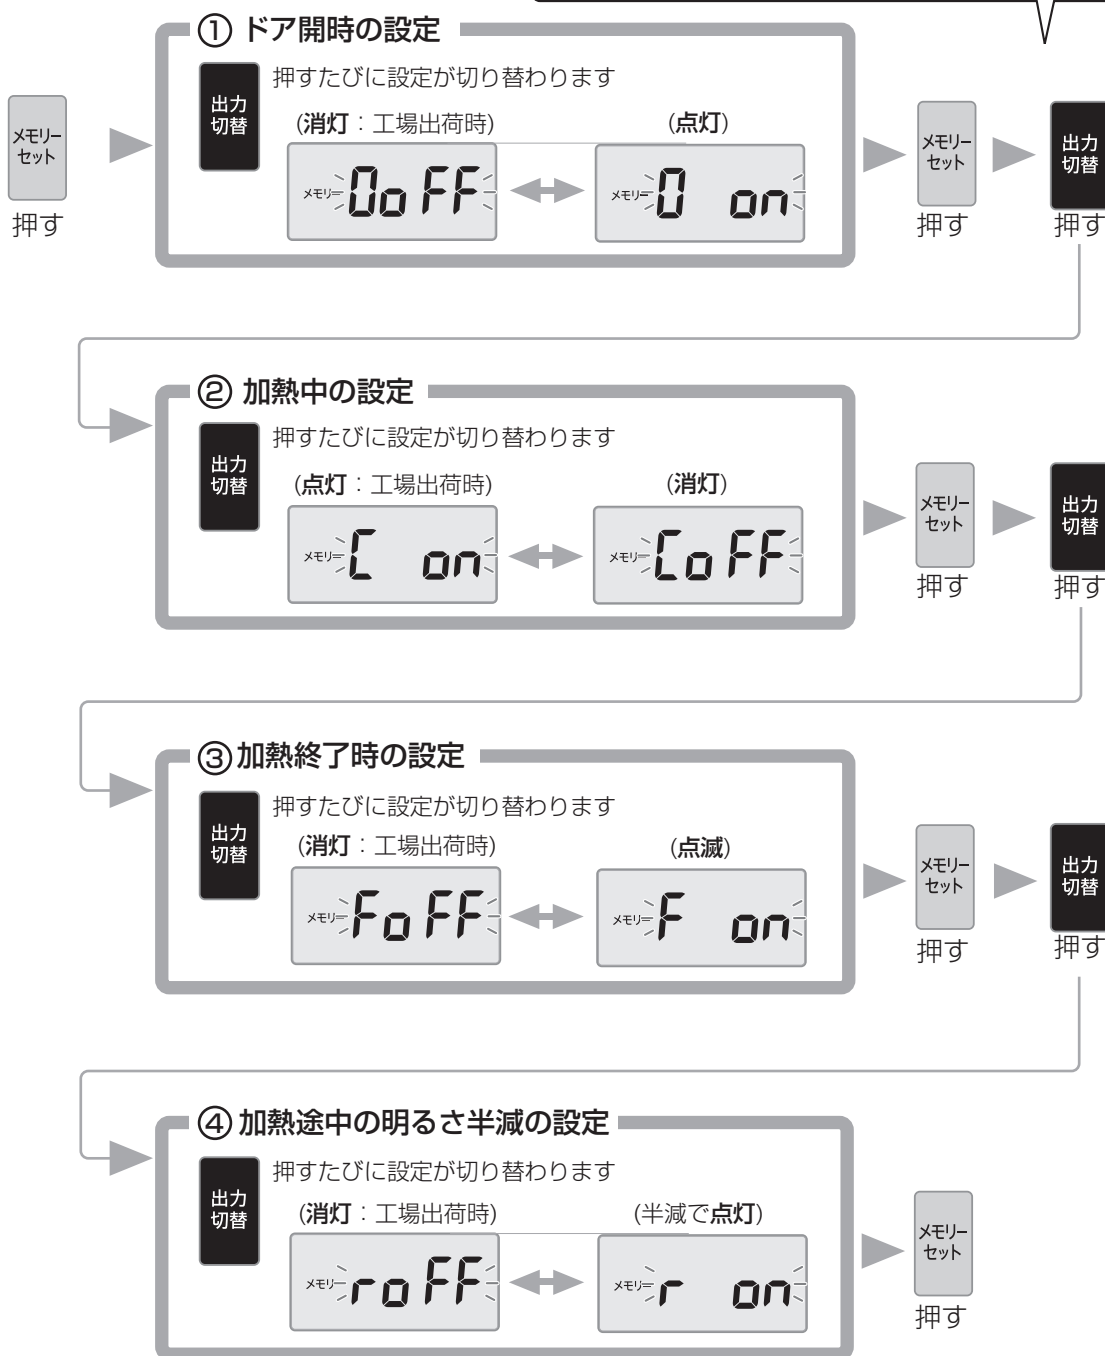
メモリーセット
押す

① ドア開時の設定
出力切替
押すたびに設定が切り替わります
(消灯：工場出荷時)
メモリー 0oFF
(点灯)
メモリー 0 on

メモリーセット
押す
出力切替
押す

② 加熱中の設定
出力切替
押すたびに設定が切り替わります
(点灯：工場出荷時)
メモリー C on
(消灯)
メモリー CoFF

メモリーセット
押す
出力切替
押す

③ 加熱終了時の設定
出力切替
押すたびに設定が切り替わります
(消灯：工場出荷時)
メモリー FoFF
(点滅)
メモリー F on

メモリーセット
押す
出力切替
押す

④ 加熱途中の明るさ半減の設定
出力切替
押すたびに設定が切り替わります
(消灯：工場出荷時)
メモリー roFF
(半減で点灯)
メモリー r on

メモリーセット
押す